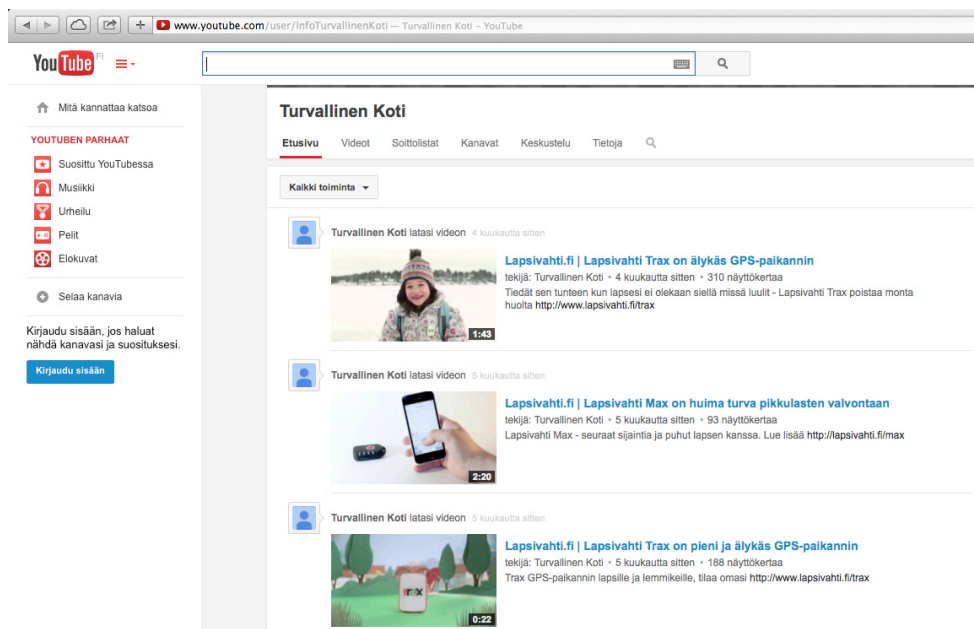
www.youtube.com/user/InfoTurvallinenKoti — Turvallinen Koti – YouTube

YouTube FI

Mitä kannattaa katsoa

YOUTUBEN PARHAAT

Suosittu YouTubessa

Musiikki

Urheilu

Pelit

Elokuvat

Selaa kanavia

Kirjaudu sisään, jos haluat nähdä kanavasi ja suosituksesi.

Kirjaudu sisään

Turvallinen Koti

Etusivu Videot Soittolistat Kanavat Keskustelu Tietoja

Kaikki toiminta

Turvallinen Koti latasi videon 4 kuukautta sitten

1:43

Lapsivahti.fi | Lapsivahti Trax on älykäs GPS-paikannin

tekijä: Turvallinen Koti • 4 kuukautta sitten • 310 näyttökertaa

Tiedät sen tunteen kun lapsesi ei olekaan siellä missä luulit - Lapsivahti Trax poistaa monta huolta http://www.lapsivahti.fi/trax

Turvallinen Koti latasi videon 5 kuukautta sitten

2:20

Lapsivahti.fi | Lapsivahti Max on huima turva pikkulasten valvontaan

tekijä: Turvallinen Koti • 5 kuukautta sitten • 93 näyttökertaa

Lapsivahti Max - seuraat sijaintia ja puhut lapsen kanssa. Lue lisää http://lapsivahti.fi/max

Turvallinen Koti latasi videon 5 kuukautta sitten

trax

0:22

Lapsivahti.fi | Lapsivahti Trax on pieni ja älykäs GPS-paikannin

tekijä: Turvallinen Koti • 5 kuukautta sitten • 188 näyttökertaa

Trax GPS-paikannin lapsille ja lemmikeille, tilaa omasi http://www.lapsivahti.fi/trax